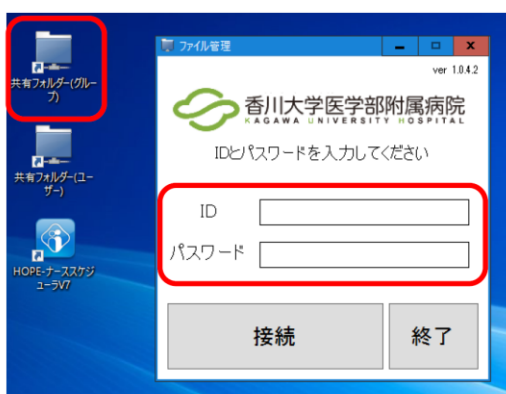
共有フォルダー(グループ)

共有フォルダー(ユーザー)

HOPE-ナーススケジューラV7

ファイル管理

ver 1.0.4.2

香川大学医学部附属病院
KAGAWA UNIVERSITY HOSPITAL

IDとパスワードを入力してください

ID

パスワード

接続

終了